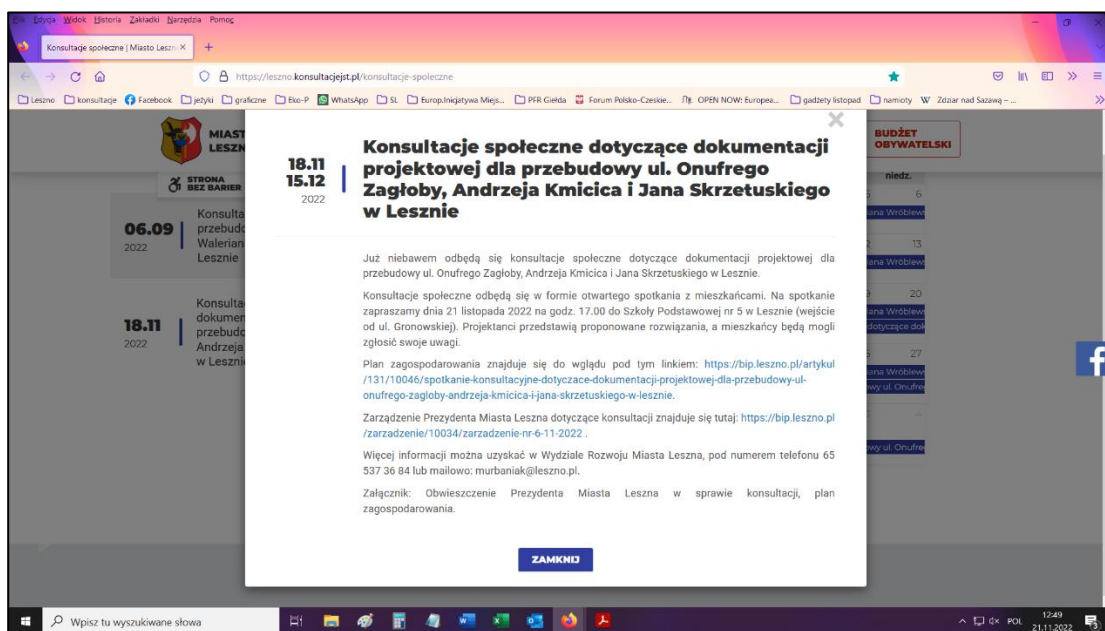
Plik Edycja Widok Historia Zakładki Narzędzia Pomoc

Konsultacje społeczne | Miasto Leszn ×

https://leszno.konsultacjejst.pl/konsultacje-spoleczne

Leszno konsultacje Facebook języki graficzne Eko-P WhatsApp SL Europ.Inicjatywa Miejs... PFR Giełda Forum Polsko-Czeskie... OPEN NOW: Europea... gadżety listopad namioty Zdziar nad Sazawą - ...

MIAST LESZN

STRONA BEZ BARIER

BUDŻET OBYWATELSKI

06.09 2022 Konsulta przebudo Walerian Lesznie

18.11 2022 Konsulta dokumen przebudo Andrzeja w Leszni

niedz.

18.11
15.12
2022

Konsultacje społeczne dotyczące dokumentacji projektowej dla przebudowy ul. Onufrego Zagłoby, Andrzeja Kmicica i Jana Skrzetuskiego w Lesznie

Już niebawem odbędą się konsultacje społeczne dotyczące dokumentacji projektowej dla przebudowy ul. Onufrego Zagłoby, Andrzeja Kmicica i Jana Skrzetuskiego w Lesznie.

Konsultacje społeczne odbędą się w formie otwartego spotkania z mieszkańcami. Na spotkanie zapraszamy dnia 21 listopada 2022 na godz. 17.00 do Szkoły Podstawowej nr 5 w Lesznie (wejście od ul. Gronowskiej). Projektanci przedstawią proponowane rozwiązania, a mieszkańcy będą mogli zgłosić swoje uwagi.

Plan zagospodarowania znajduje się do wglądu pod tym linkiem: https://bip.leszno.pl/artykul/131/10046/spotkanie-konsultacyjne-dotyczace-dokumentacji-projektowej-dla-przebudowy-ul-onufrego-zagloby-andrzeja-kmicica-i-jana-skrzetuskiego-w-lesznie.

Zarządzenie Prezydenta Miasta Leszna dotyczące konsultacji znajduje się tutaj: https://bip.leszno.pl/zarzadzenie/10034/zarzadzenie-nr-6-11-2022 .

Więcej informacji można uzyskać w Wydziale Rozwoju Miasta Leszna, pod numerem telefonu 65 537 36 84 lub mailowo: murbaniak@leszno.pl.

Załącznik: Obwieszczenie Prezydenta Miasta Leszna w sprawie konsultacji, plan zagospodarowania.

ZAMKNIJ

Wpisz tu wyszukiwane słowa

POL 12:49 21.11.2022